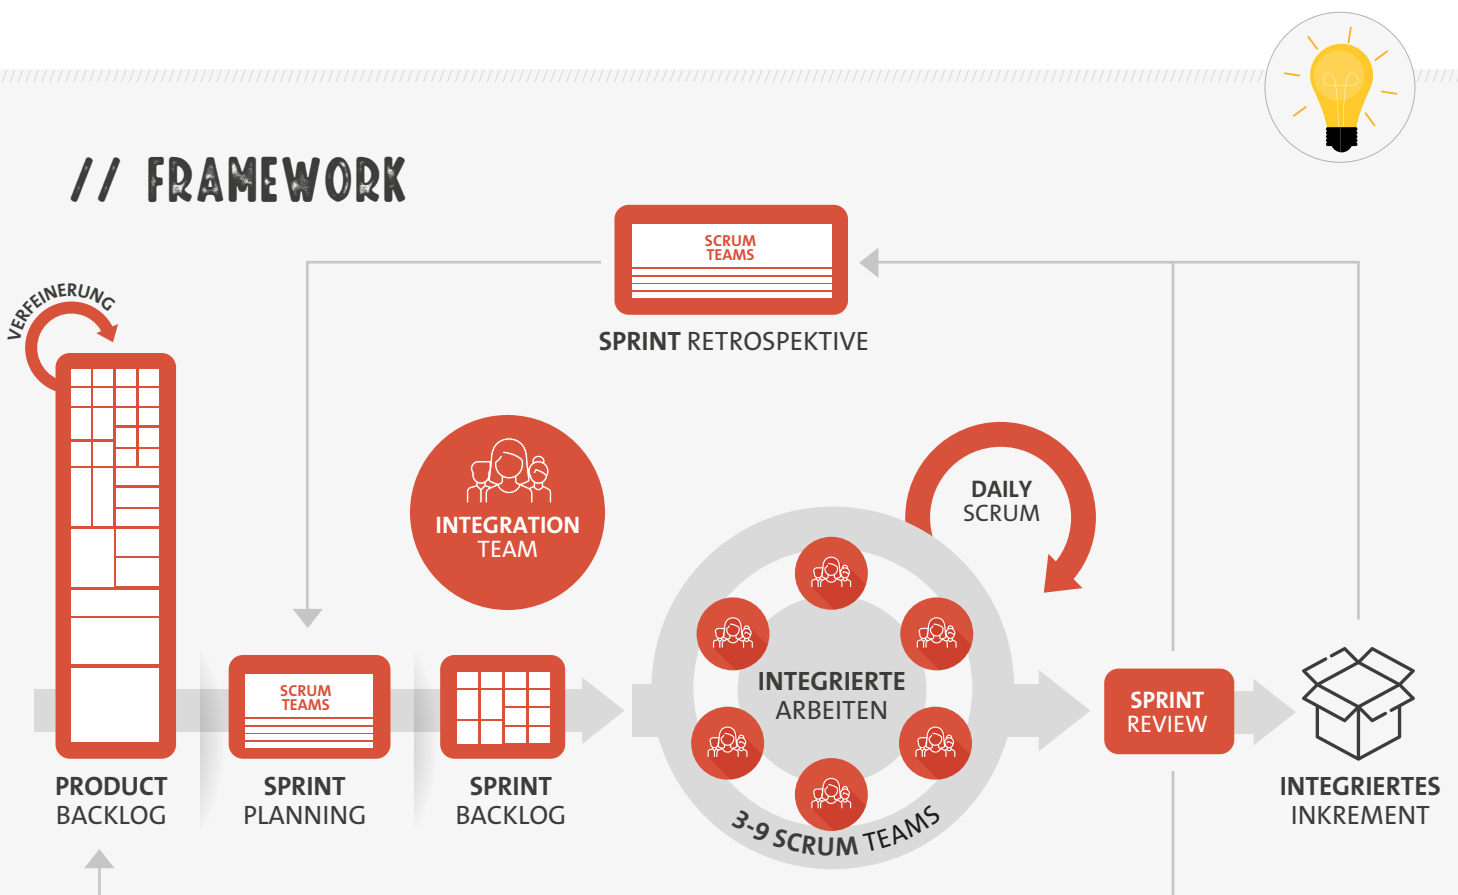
// FRAMEWORK

SCRUM TEAMS

SPRINT RETROSPEKTIVE

VERFEINERUNG

INTEGRATION TEAM

DAILY SCRUM

INTEGRIERTE ARBEITEN

3-9 SCRUM TEAMS

SCRUM TEAMS

PRODUCT BACKLOG

SPRINT PLANNING

SPRINT BACKLOG

SPRINT REVIEW

INTEGRIERTES INKREMENT